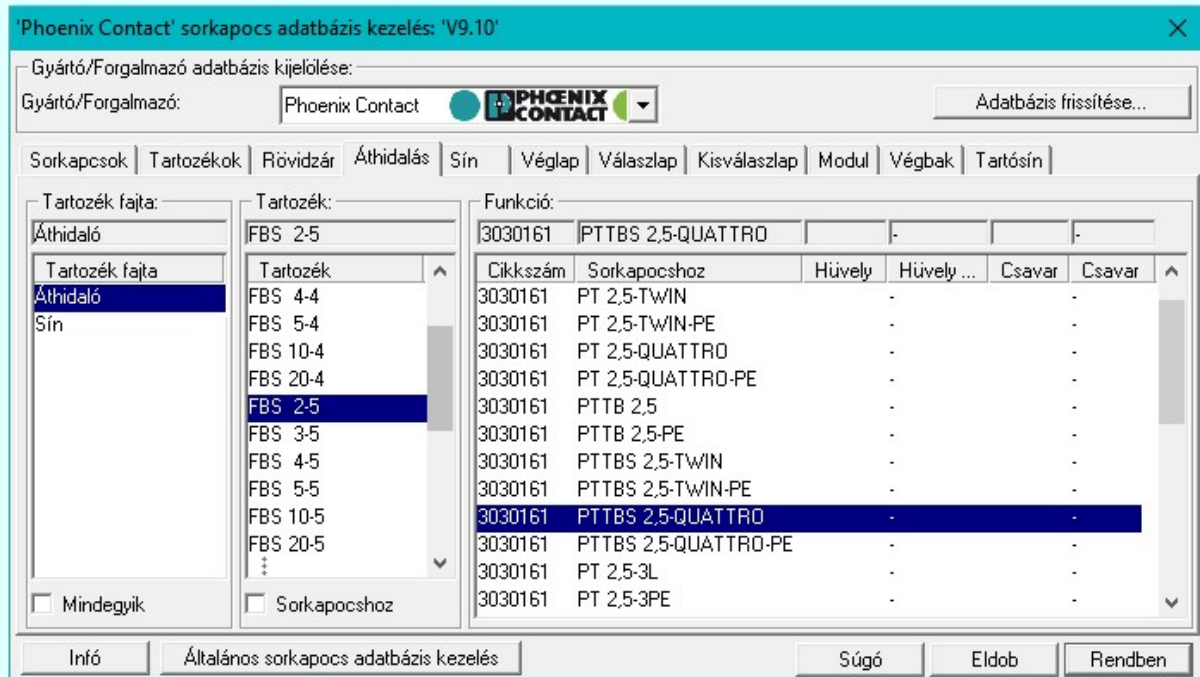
'Phoenix Contact' sorkapocs adatbázis kezelés: 'V9.10'

Gyártó/Forgalmazó adatbázis kijelölése:

Gyártó/Forgalmazó: Phoenix Contact PHOENIX CONTACT

Adatbázis frissítése...

Sorkapcsok | Tartozékok | Rövidzár | Áthidalás | Sín | Véglap | Válaszlap | Kisválaszlap | Modul | Végbak | Tartósín

Tartozék fajta:
Áthidaló

| Tartozék fajta |
|---|
| Áthidaló |
| Sín |

Mindegyik

Tartozék:
FBS 2-5

| Tartozék |
|---|
| FBS 4-4 |
| FBS 5-4 |
| FBS 10-4 |
| FBS 20-4 |
| FBS 2-5 |
| FBS 3-5 |
| FBS 4-5 |
| FBS 5-5 |
| FBS 10-5 |
| FBS 20-5 |

Sorkapocshoz

Funkció:
3030161 PTTBS 2,5-QUATTRO - -

| Cikkszám | Sorkapocshoz | Hüvely | Hüvely ... | Csavar | Csavar |
|---|---|---|---|---|---|
| 3030161 | PT 2,5-TWIN | | - | | - |
| 3030161 | PT 2,5-TWIN-PE | | - | | - |
| 3030161 | PT 2,5-QUATTRO | | - | | - |
| 3030161 | PT 2,5-QUATTRO-PE | | - | | - |
| 3030161 | PTTB 2,5 | | - | | - |
| 3030161 | PTTB 2,5-PE | | - | | - |
| 3030161 | PTTBS 2,5-TWIN | | - | | - |
| 3030161 | PTTBS 2,5-TWIN-PE | | - | | - |
| 3030161 | PTTBS 2,5-QUATTRO | | - | | - |
| 3030161 | PTTBS 2,5-QUATTRO-PE | | - | | - |
| 3030161 | PT 2,5-3L | | - | | - |
| 3030161 | PT 2,5-3PE | | - | | - |

Infó | Általános sorkapocs adatbázis kezelés | Súgó | Eldob | Rendben